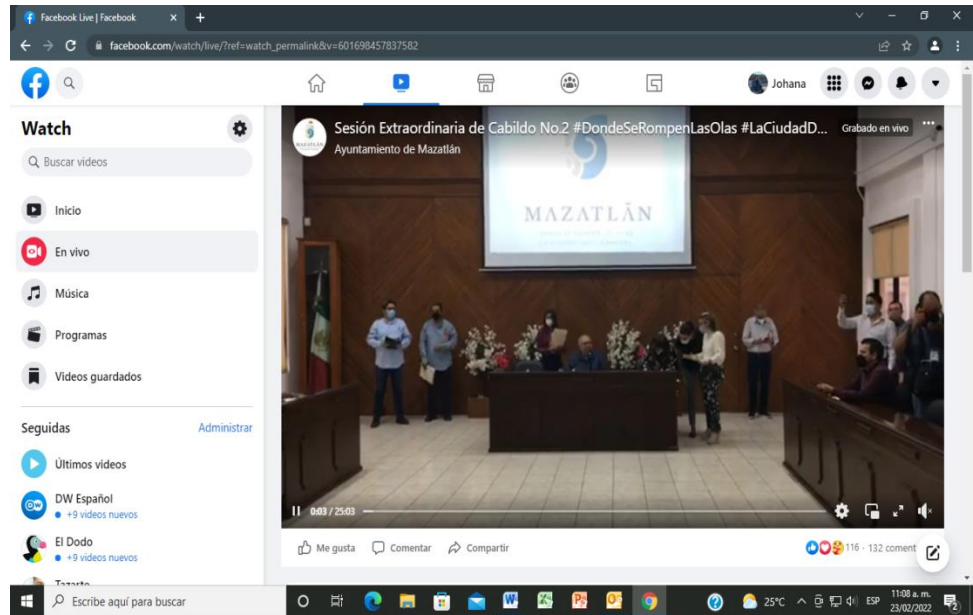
Facebook Live | Facebook

facebook.com/watch/live/?ref=watch_permalink&v=601698457837582

Johana

Watch

Buscar videos

Inicio

En vivo

Música

Programas

Videos guardados

Seguidas

Administrar

Últimos videos

DW Español
+9 videos nuevos

El Dodo
+9 videos nuevos

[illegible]

Sesión Extraordinaria de Cabildo No.2 #DondeSeRompenLasOlas #LaCiudadD...

Ayuntamiento de Mazatlán

Grabado en vivo

MAZATLÁN

0:03 / 25:03

Me gusta

Comentar

Compartir

116 · 132 coment

Escribe aquí para buscar

25°C

ESP

11:08 a. m.
23/02/2022